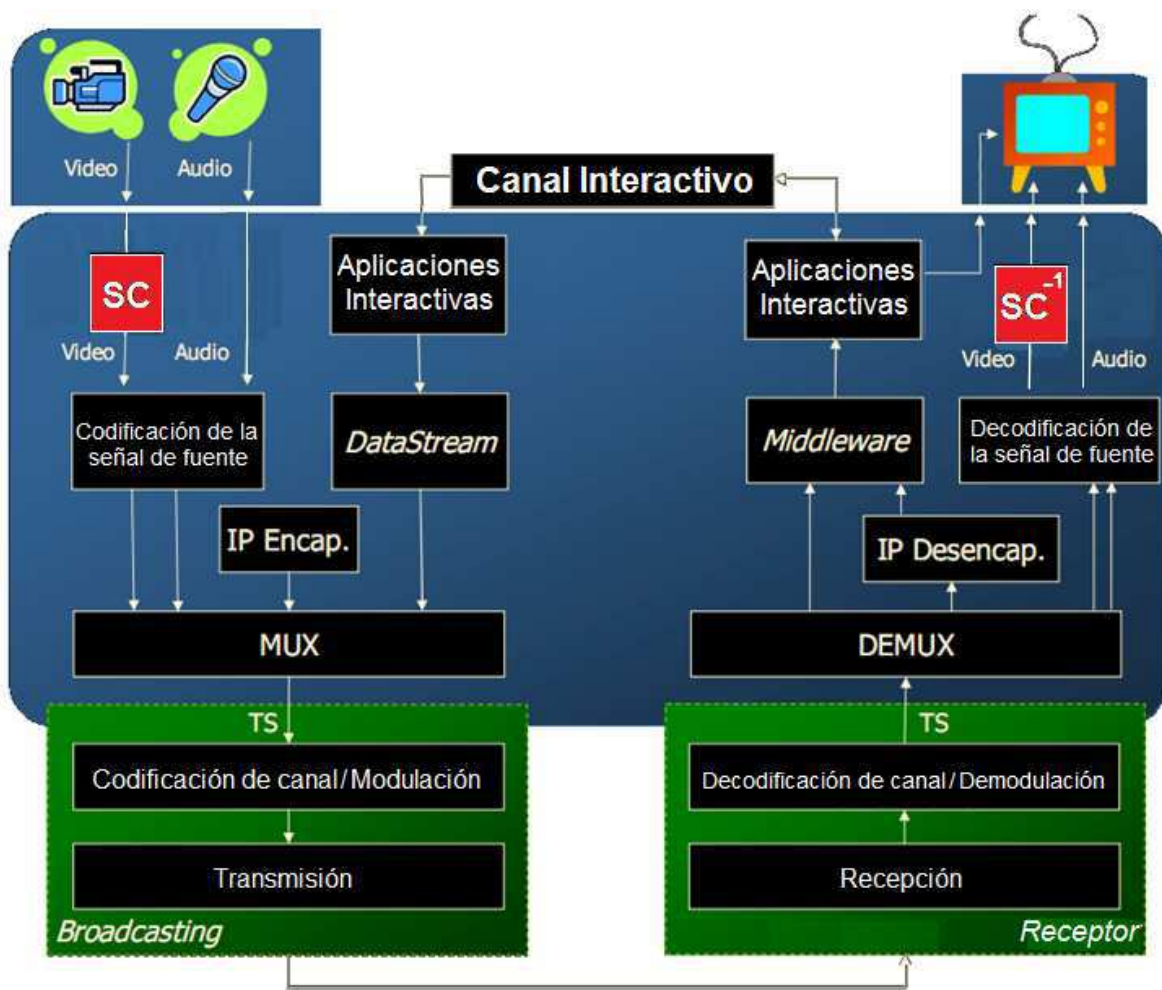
Video
Audio

Canal Interactivo

SC
Video
Audio

Aplicaciones Interactivas

Codificación de la señal de fuente

DataStream

IP Encap.

MUX

TS

Codificación de canal / Modulación

Transmisión

Broadcasting

Aplicaciones Interactivas

$SC^{-1}$
Video
Audio

Middleware

Decodificación de la señal de fuente

IP Desencap.

DEMUX

TS

Decodificación de canal / Demodulación

Recepción

Receptor